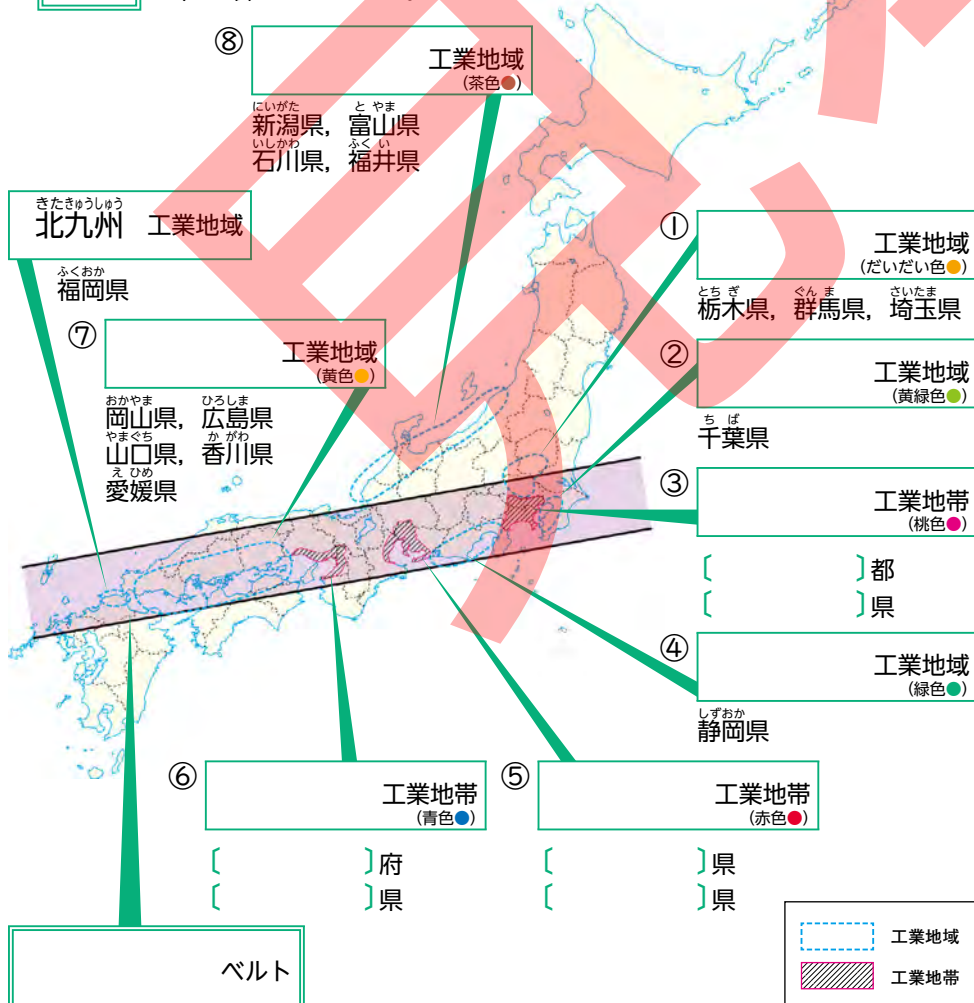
⑧ 工業地域
(茶色●)

にいがた　とやま
新潟県，富山県
いしかわ　ふくい
石川県，福井県

きたきゅうしゅう
北九州 工業地域

ふくおか
福岡県

⑦ 工業地域
(黄色●)

おかやま　ひろしま
岡山県，広島県
やまぐち　かがわ
山口県，香川県
えひめ
愛媛県

① 工業地域
(だいだい色●)

とちぎ　ぐんま　さいたま
栃木県，群馬県，埼玉県

② 工業地域
(黄緑色●)

ちば
千葉県

③ 工業地帯
(桃色●)

〔　　　〕都
〔　　　〕県

④ 工業地域
(緑色●)

しずおか
静岡県

⑥ 工業地帯
(青色●)

〔　　　〕府
〔　　　〕県

⑤ 工業地帯
(赤色●)

〔　　　〕県
〔　　　〕県

ベルト

工業地域
工業地帯